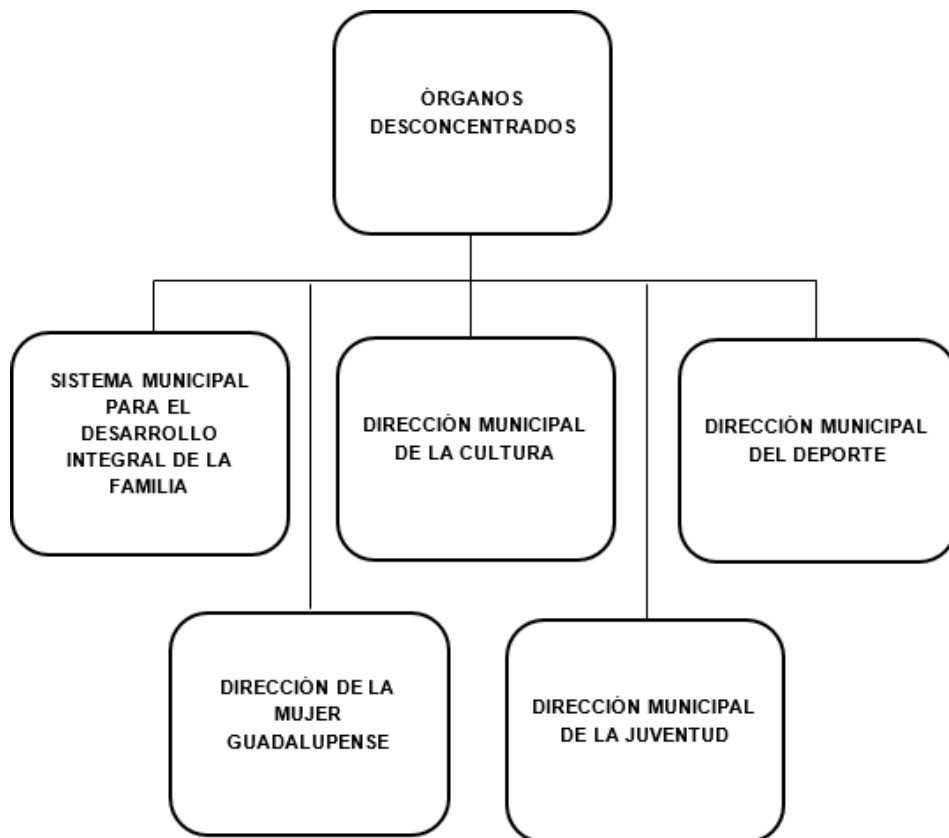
ÓRGANOS DESCONCENTRADOS

SISTEMA MUNICIPAL PARA EL DESARROLLO INTEGRAL DE LA FAMILIA

DIRECCIÓN MUNICIPAL DE LA CULTURA

DIRECCIÓN MUNICIPAL DEL DEPORTE

DIRECCIÓN DE LA MUJER GUADALUPENSE

DIRECCIÓN MUNICIPAL DE LA JUVENTUD